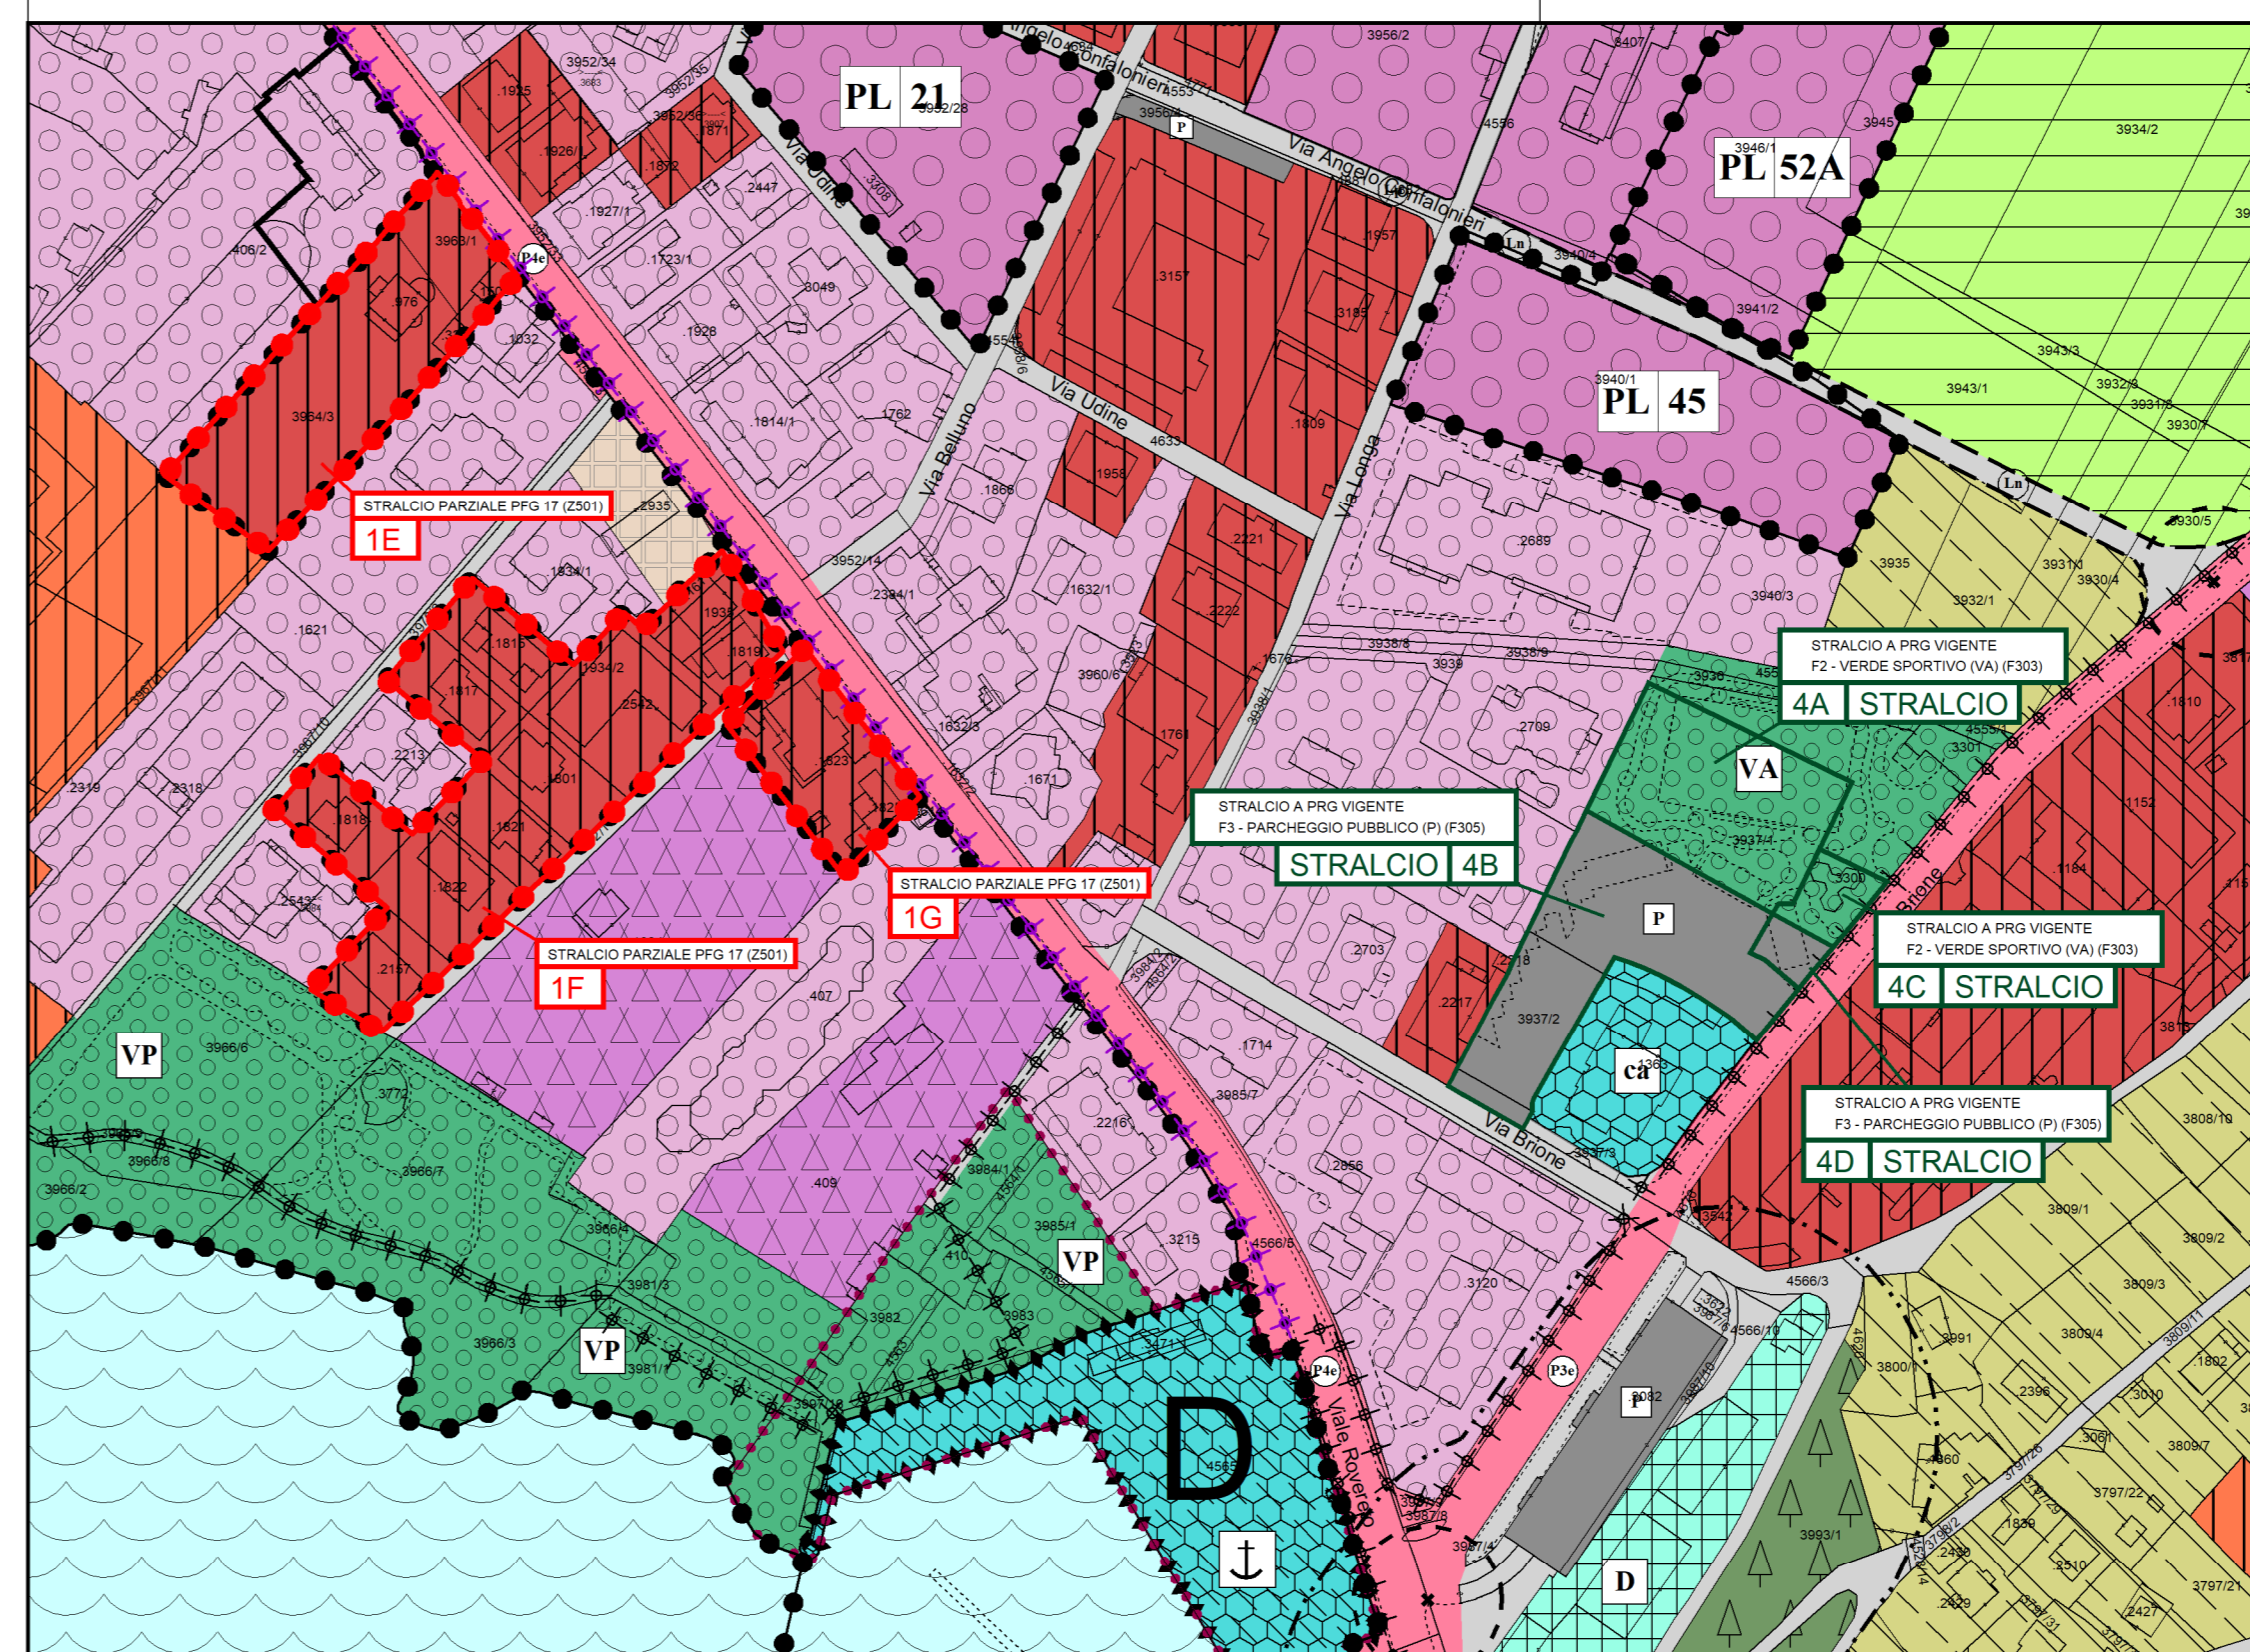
PL 21

PL 52A

PL 45

Via Angelo Confalonieri

Via Udine

Via Belluno

Via Longa

Via Brione

Viale Rovereto

STRALCIO PARZIALE PFG 17 (Z501)
1E

STRALCIO PARZIALE PFG 17 (Z501)
1G

STRALCIO PARZIALE PFG 17 (Z501)
1F

STRALCIO A PRG VIGENTE
F2 - VERDE SPORTIVO (VA) (F303)
4A STRALCIO

STRALCIO A PRG VIGENTE
F3 - PARCHEGGIO PUBBLICO (P) (F305)
STRALCIO 4B

STRALCIO A PRG VIGENTE
F2 - VERDE SPORTIVO (VA) (F303)
4C STRALCIO

STRALCIO A PRG VIGENTE
F3 - PARCHEGGIO PUBBLICO (P) (F305)
4D STRALCIO

VA

P

ca

VP

VP

VP

D

D

P

P4e

P4e

P3e

Ln

Ln